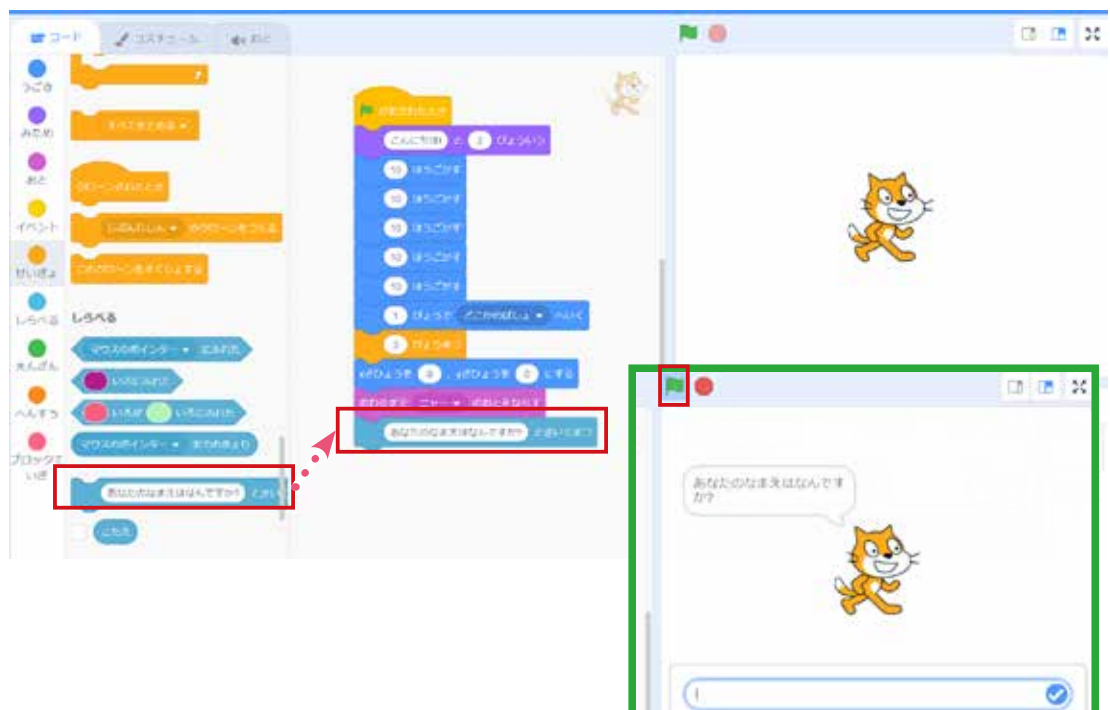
コード
コスチューム
おと
うごき
みため
おと
イベント
せいぎょ
しらべる
えんざん
へんすう
ブロックていぎ
すべてをとめる
クローンされたとき
じぶんじしん のクローンをつくる
このクローンをさくじょする
しらべる
マウスのポインター にふれた
いろにふれた
いろが いろにふれた
マウスのポインター までのきょり
あなたのなまえはなんですか? ときいてまつ
こたえ
がおされたとき
こんにちは! と 2 びょういう
10 ほうごかす
10 ほうごかす
10 ほうごかす
10 ほうごかす
10 ほうごかす
1 びょうで どこかのばしょ へいく
1 びょうまつ
xざひょうを 0 、yざひょうを 0 にする
おわるまで ニャー のおとをならす
あなたのなまえはなんですか? ときいてまつ
あなたのなまえはなんですか?